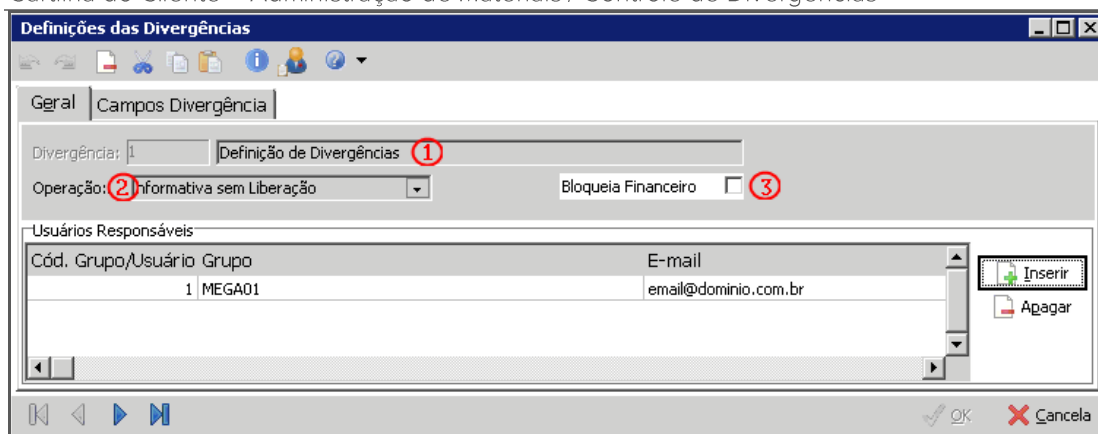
Definições das Divergências

Geral | Campos Divergência

Divergência: 1 Definição de Divergências ①

Operação: ② Informativa sem Liberação

Bloqueia Financeiro ③

Usuários Responsáveis

| Cód. Grupo/Usuário | Grupo | E-mail |
|---|---|---|
| 1 | MEGA01 | email@dominio.com.br |

Inserir
Apagar

OK
Cancela